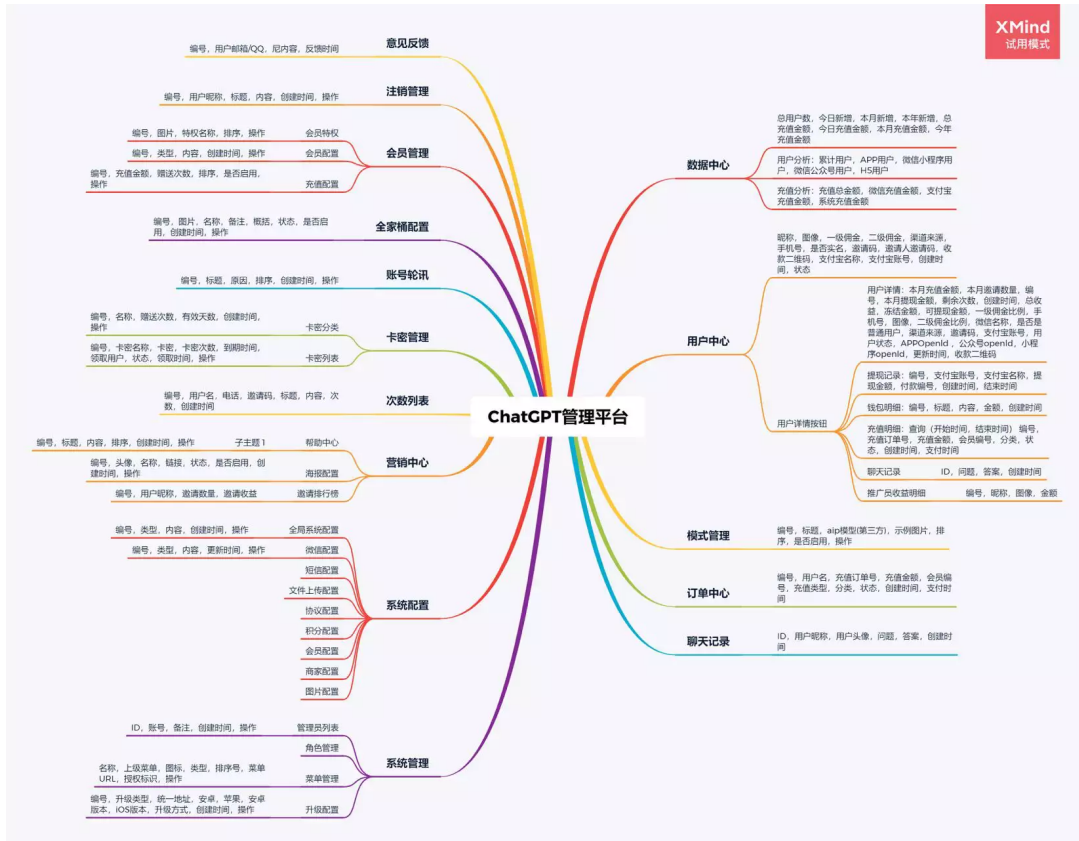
XMind
试用模式

ChatGPT管理平台

意见反馈
编号，用户邮箱/QQ，尼内容，反馈时间

注销管理
编号，用户昵称，标题，内容，创建时间，操作

会员管理
会员特权
编号，图片，特权名称，排序，操作
会员配置
编号，类型，内容，创建时间，操作
充值配置
编号，充值金额，赠送次数，排序，是否启用，操作

全家桶配置
编号，图片，名称，备注，概括，状态，是否启用，创建时间，操作

账号轮讯
编号，标题，原因，排序，创建时间，操作

卡密管理
卡密分类
编号，名称，赠送次数，有效天数，创建时间，操作
卡密列表
编号，卡密名称，卡密，卡密次数，到期时间，领取用户，状态，领取时间，操作

次数列表
编号，用户名，电话，邀请码，标题，内容，次数，创建时间

营销中心
帮助中心
子主题 1
编号，标题，内容，排序，创建时间，操作
海报配置
编号，头像，名称，链接，状态，是否启用，创建时间，操作
邀请排行榜
编号，用户昵称，邀请数量，邀请收益

系统配置
全局系统配置
编号，类型，内容，创建时间，操作
微信配置
编号，类型，内容，更新时间，操作
短信配置
文件上传配置
协议配置
积分配置
会员配置
商家配置
图片配置

系统管理
管理员列表
ID，账号，备注，创建时间，操作
角色管理
菜单管理
名称，上级菜单，图标，类型，排序号，菜单URL，授权标识，操作
升级配置
编号，升级类型，统一地址，安卓，苹果，安卓版本，iOS版本，升级方式，创建时间，操作

数据中心
总用户数，今日新增，本月新增，本年新增，总充值金额，今日充值金额，本月充值金额，今年充值金额
用户分析：累计用户，APP用户，微信小程序用户，微信公众号用户，H5用户
充值分析：充值总金额，微信充值金额，支付宝充值金额，系统充值金额

用户中心
昵称，图像，一级佣金，二级佣金，渠道来源，手机号，是否实名，邀请码，邀请人邀请码，收款二维码，支付宝名称，支付宝账号，创建时间，状态
用户详情按钮
用户详情：本月充值金额，本月邀请数量，编号，本月提现金额，剩余次数，创建时间，总收益，冻结金额，可提现金额，一级佣金比例，手机号，图像，二级佣金比例，微信名称，是否是普通用户，渠道来源，邀请码，支付宝账号，用户状态，APPOpenId，公众号openId，小程序openId，更新时间，收款二维码
提现记录：编号，支付宝账号，支付宝名称，提现金额，付款编号，创建时间，结束时间
钱包明细：编号，标题，内容，金额，创建时间
充值明细：查询（开始时间，结束时间）编号，充值订单号，充值金额，会员编号，分类，状态，创建时间，支付时间
聊天记录
ID，问题，答案，创建时间
推广员收益明细
编号，昵称，图像，金额

模式管理
编号，标题，aip模型(第三方)，示例图片，排序，是否启用，操作

订单中心
编号，用户名，充值订单号，充值金额，会员编号，充值类型，分类，状态，创建时间，支付时间

聊天记录
ID，用户昵称，用户头像，问题，答案，创建时间